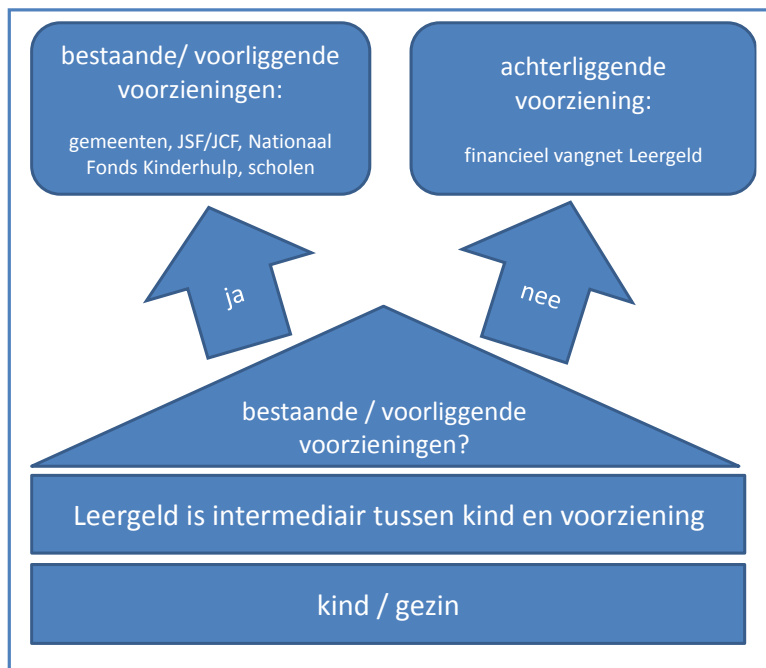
bestaande/ voorliggende voorzieningen:

gemeenten, JSF/JCF, Nationaal Fonds Kinderhulp, scholen

achterliggende voorziening:

financieel vangnet Leergeld

ja

nee

bestaande / voorliggende voorzieningen?

Leergeld is intermediair tussen kind en voorziening

kind / gezin